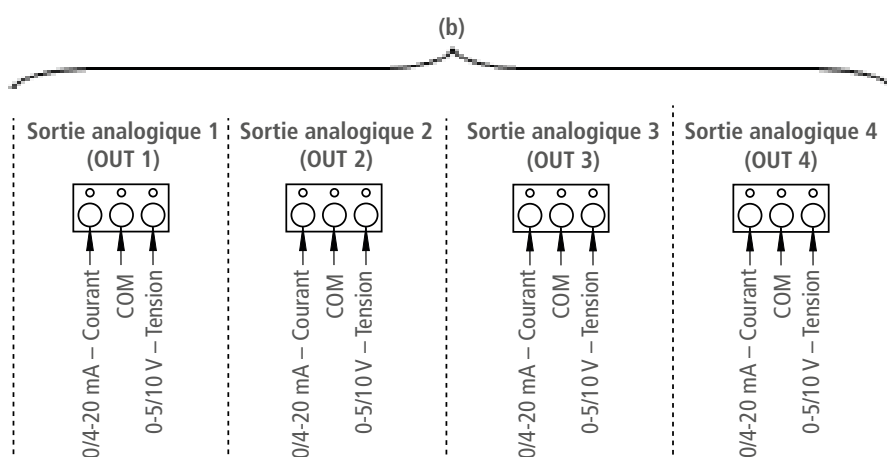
(b)

Sortie analogique 1
(OUT 1)

0/4-20 mA – Courant
COM
0-5/10 V – Tension

Sortie analogique 2
(OUT 2)

0/4-20 mA – Courant
COM
0-5/10 V – Tension

Sortie analogique 3
(OUT 3)

0/4-20 mA – Courant
COM
0-5/10 V – Tension

Sortie analogique 4
(OUT 4)

0/4-20 mA – Courant
COM
0-5/10 V – Tension